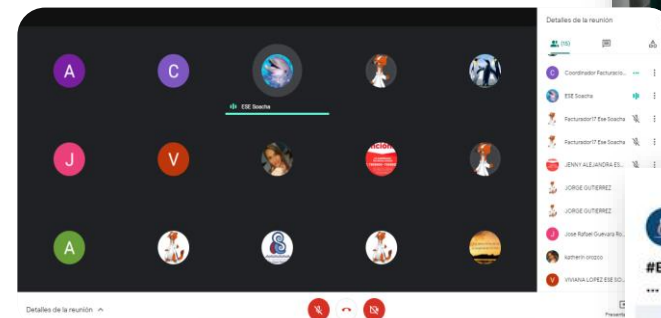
A
C
ESE Soacha
J
V
A

Detalles de la reunión
(15)
Coordinador Facturaci...
ESE Soacha
Facturador17 Ese Soacha
Facturador17 Ese Soacha
JENNY ALEJANDRA ES...
JORGE GUTIERREZ
JORGE GUTIERREZ
Jose Rafael Guevara Ro...
katherin orozco
VIVIANA LOPEZ ESE SO...

Detalles de la reunión
Presenta
#E